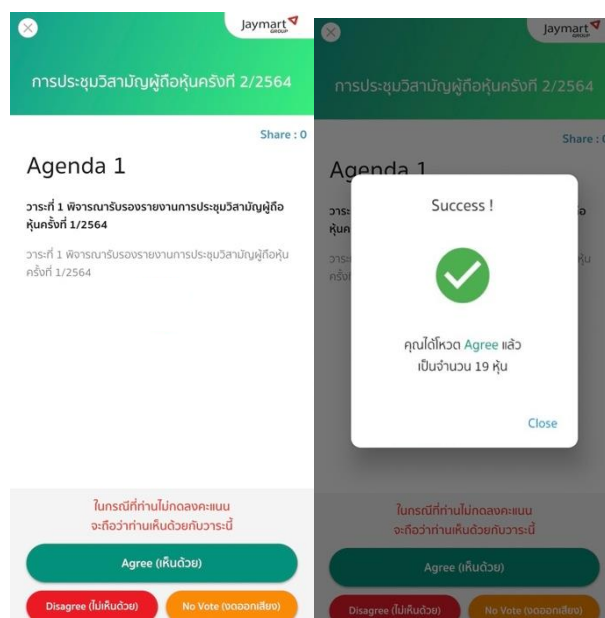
Jaymart GROUP

การประชุมวิสามัญผู้ถือหุ้นครั้งที่ 2/2564

Share : 0

Agenda 1

วาระที่ 1 พิจารณารับรองรายงานการประชุมวิสามัญผู้ถือหุ้นครั้งที่ 1/2564

วาระที่ 1 พิจารณารับรองรายงานการประชุมวิสามัญผู้ถือหุ้นครั้งที่ 1/2564

ในกรณีที่ท่านไม่กดลงคะแนน จะถือว่าท่านเห็นด้วยกับวาระนี้

Agree (เห็นด้วย)

Disagree (ไม่เห็นด้วย)

No Vote (งดออกเสียง)

Jaymart GROUP

การประชุมวิสามัญผู้ถือหุ้นครั้งที่ 2/2564

Share : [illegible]

Agenda 1

วาระ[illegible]

หุ้นค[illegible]

Success !

คุณได้โหวต Agree แล้ว เป็นจำนวน 19 หุ้น

Close

ในกรณีที่ท่านไม่กดลงคะแนน จะถือว่าท่านเห็นด้วยกับวาระนี้

Agree (เห็นด้วย)

Disagree (ไม่เห็นด้วย)

No Vote (งดออกเสียง)